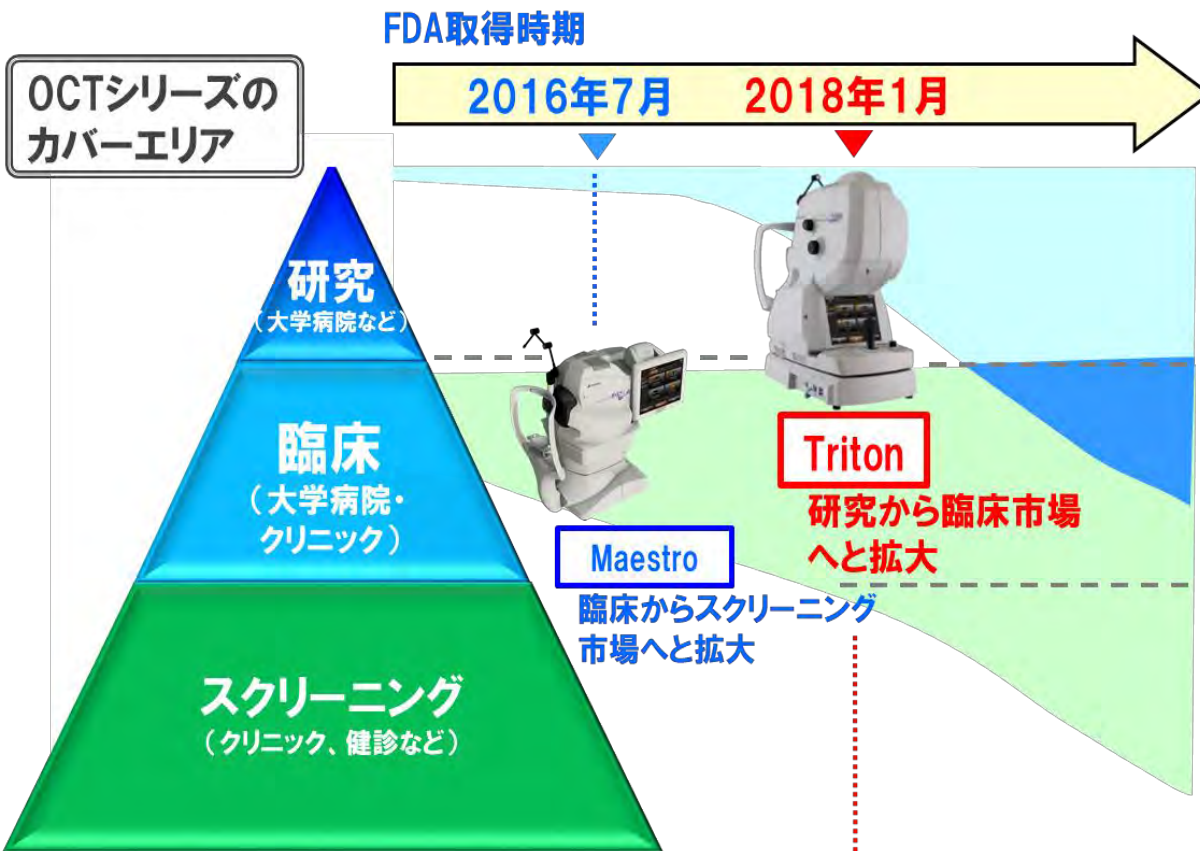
FDA取得時期

OCTシリーズのカバーエリア

2016年7月

2018年1月

研究
（大学病院など）

臨床
（大学病院・クリニック）

スクリーニング
（クリニック、健診など）

Triton

研究から臨床市場へと拡大

Maestro

臨床からスクリーニング市場へと拡大